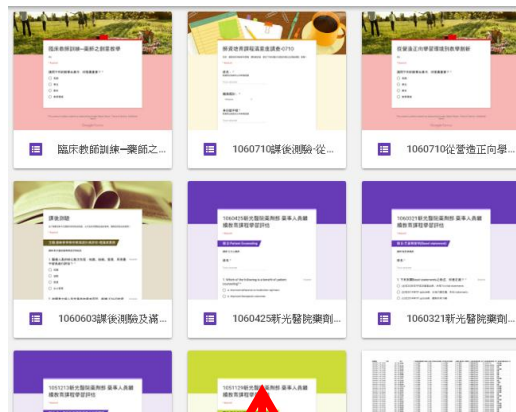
臨床教師訓練一藥師之創意教學

1060710課後測驗-從...

1060710從營造正向學...

課後測驗

1060425新光醫院藥劑部 藥事人員繼續教育課程學習評估

1060321新光醫院藥劑部 藥事人員繼續教育課程學習評估

1060603課後測驗及滿...

1060425新光醫院藥劑...

1060321新光醫院藥劑...

1051213新光醫院藥劑部 藥事人員繼續教育課程學習評估

1051129新光醫院藥劑部 藥事人員繼續教育課程學習評估